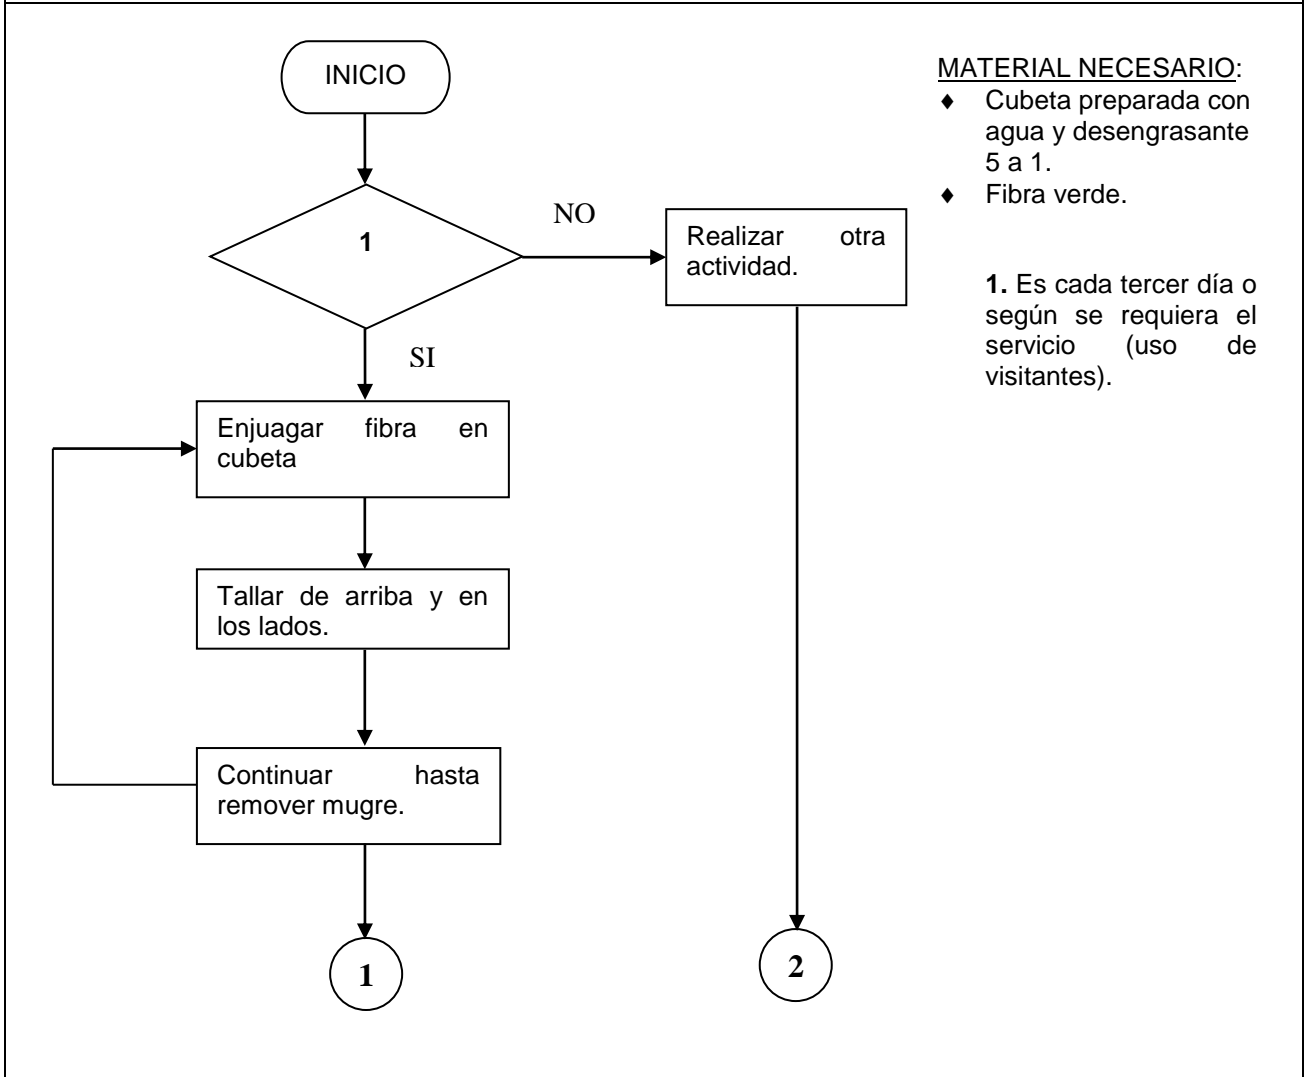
INICIO

1

NO

Realizar otra actividad.

SI

Enjuagar fibra en cubeta

Tallar de arriba y en los lados.

Continuar hasta remover mugre.

1

2

MATERIAL NECESARIO:
♦ Cubeta preparada con agua y desengrasante 5 a 1.
♦ Fibra verde.

**1.** Es cada tercer día o según se requiera el servicio (uso de visitantes).